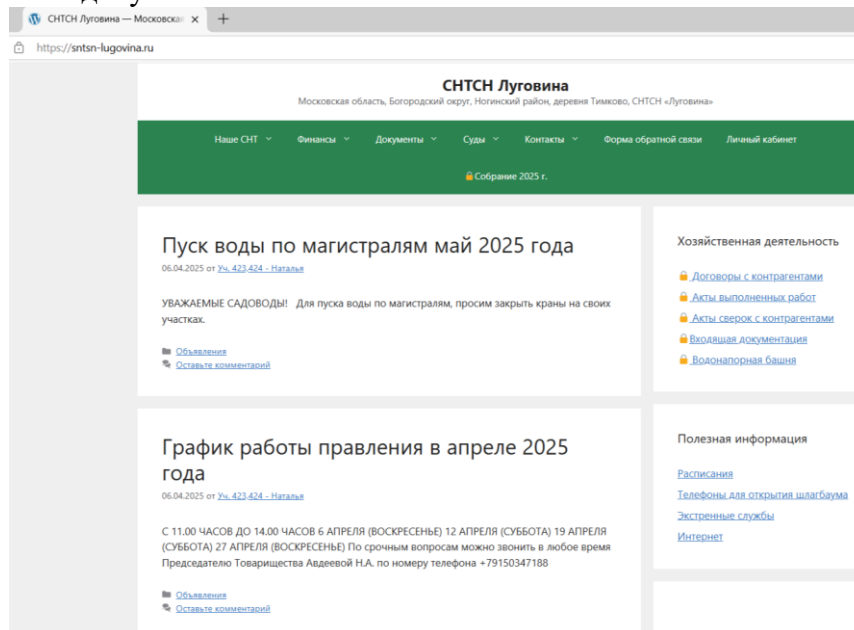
СНТСН Луговина — Московска ×
https://sntsn-lugovina.ru

СНТСН Луговина
Московская область, Богородский округ, Ногинский район, деревня Тимково, СНТСН «Луговина»

Наше СНТ Финансы Документы Суды Контакты Форма обратной связи Личный кабинет

Собрание 2025 г.

Пуск воды по магистралям май 2025 года
06.04.2025 от Уч. 423,424 - Наталья

УВАЖАЕМЫЕ САДОВОДЫ! Для пуска воды по магистралям, просим закрыть краны на своих участках.

Объявления
Оставьте комментарий

График работы правления в апреле 2025 года
06.04.2025 от Уч. 423,424 - Наталья

С 11.00 ЧАСОВ ДО 14.00 ЧАСОВ 6 АПРЕЛЯ (ВОСКРЕСЕНЬЕ) 12 АПРЕЛЯ (СУББОТА) 19 АПРЕЛЯ (СУББОТА) 27 АПРЕЛЯ (ВОСКРЕСЕНЬЕ) По срочным вопросам можно звонить в любое время Председателю Товарищества Авдеевой Н.А. по номеру телефона +79150347188

Объявления
Оставьте комментарий

Хозяйственная деятельность

Договоры с контрагентами
Акты выполненных работ
Акты сверок с контрагентами
Входящая документация
Водонапорная башня

Полезная информация

Расписания
Телефоны для открытия шлагбаума
Экстренные службы
Интернет